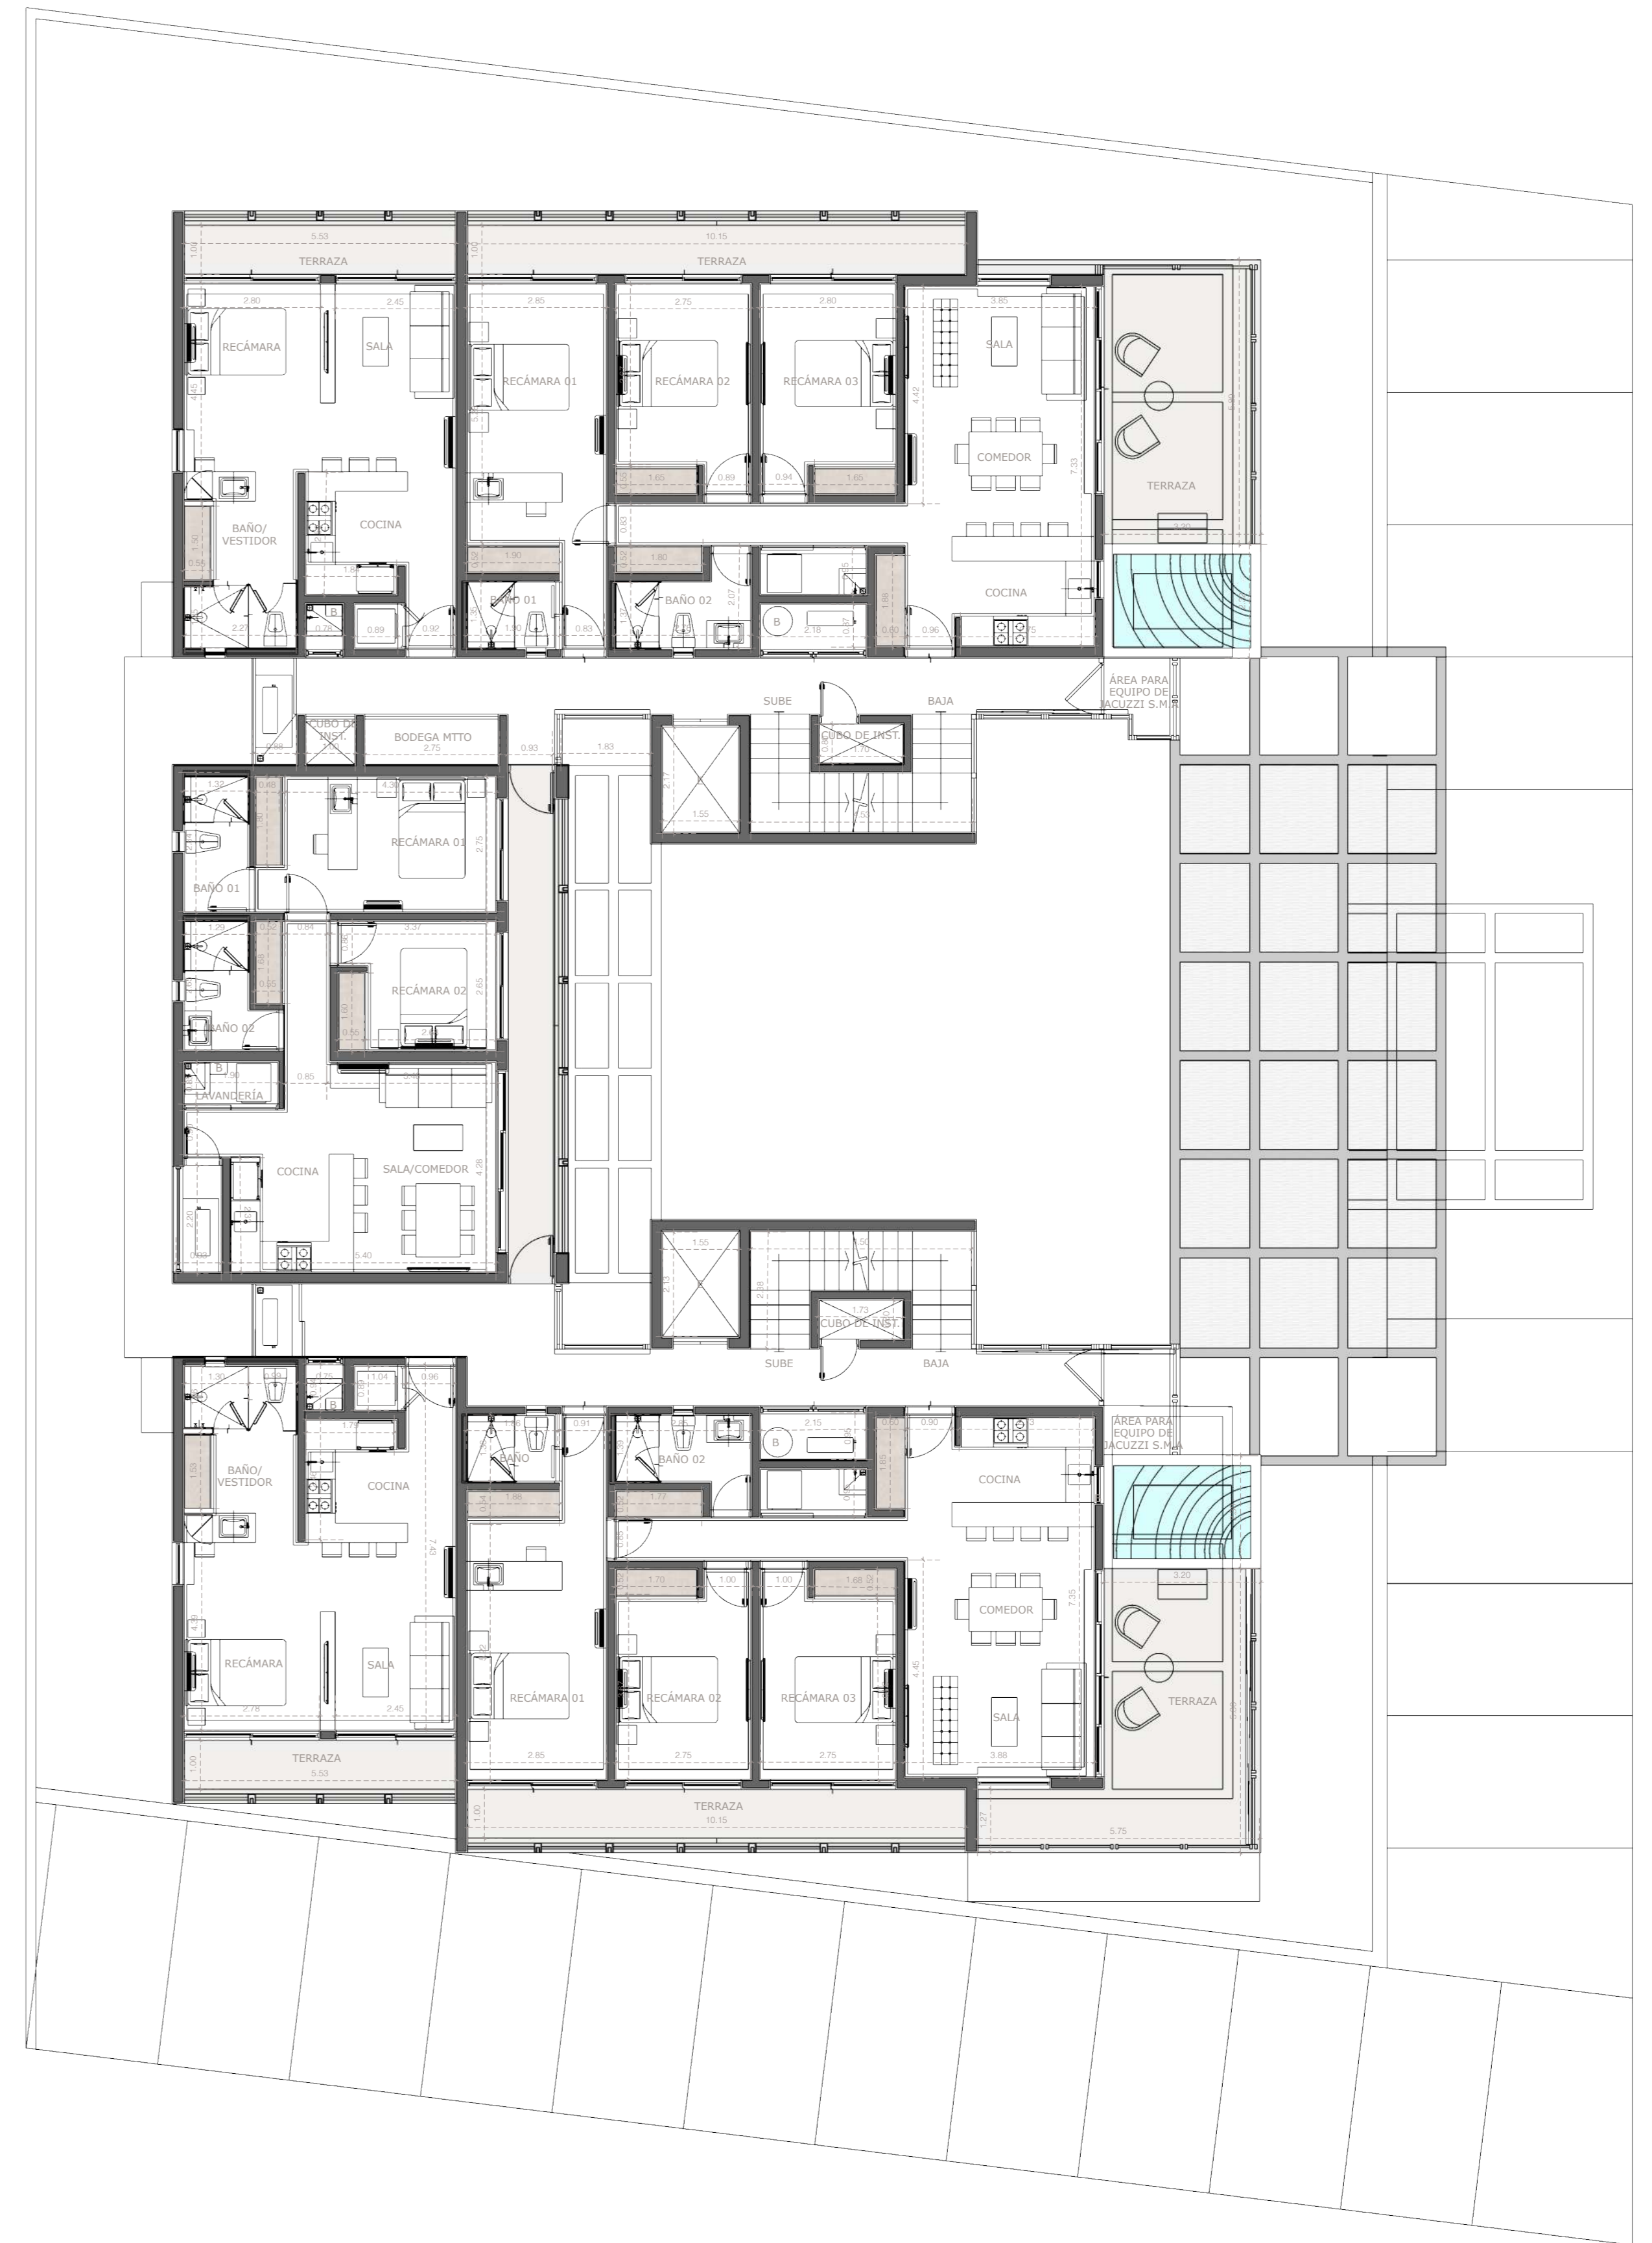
5.53
1.00
TERRAZA
10.15
1.00
TERRAZA
2.80
2.45
RECÁMARA
SALA
2.85
2.75
2.80
3.85
RECÁMARA 01
RECÁMARA 02
RECÁMARA 03
SALA
4.42
COMEDOR
7.33
TERRAZA
3.30
BAÑO/ VESTIDOR
COCINA
1.65
0.89
0.94
1.65
1.90
1.80
BAÑO 01
BAÑO 02
2.07
B
2.18
1.88
COCINA
0.78
0.89
0.92
1.90
0.83
0.60
0.96
2.27
1.50
0.55
SUBE
BAJA
ÁREA PARA EQUIPO DE JACUZZI S.M.
CUBO DE INST.
BODEGA MTTO
2.00
2.75
0.93
1.83
CUBO DE INST.
1.70
2.17
1.55
1.50
1.32
4.30
RECÁMARA 01
2.75
BAÑO 01
1.29
0.52
0.84
3.37
RECÁMARA 02
2.65
1.60
0.55
BAÑO 02
B
1.90
0.85
LAVANDERÍA
COCINA
SALA/COMEDOR
4.28
2.20
5.40
1.55
1.50
2.13
2.38
1.73
CUBO DE INST.
SUBE
BAJA
1.30
0.75
1.04
0.96
BAÑO/ VESTIDOR
COCINA
1.63
7.43
1.70
0.91
BAÑO
BAÑO 02
2.15
B
0.60
0.90
COCINA
ÁREA PARA EQUIPO DE JACUZZI S.M.
1.88
1.77
1.70
1.00
1.00
1.68
3.20
COMEDOR
7.35
RECÁMARA
SALA
2.78
2.45
RECÁMARA 01
RECÁMARA 02
RECÁMARA 03
4.45
SALA
TERRAZA
2.85
2.75
2.75
3.88
1.00
TERRAZA
5.53
1.00
TERRAZA
10.15
1.27
5.75